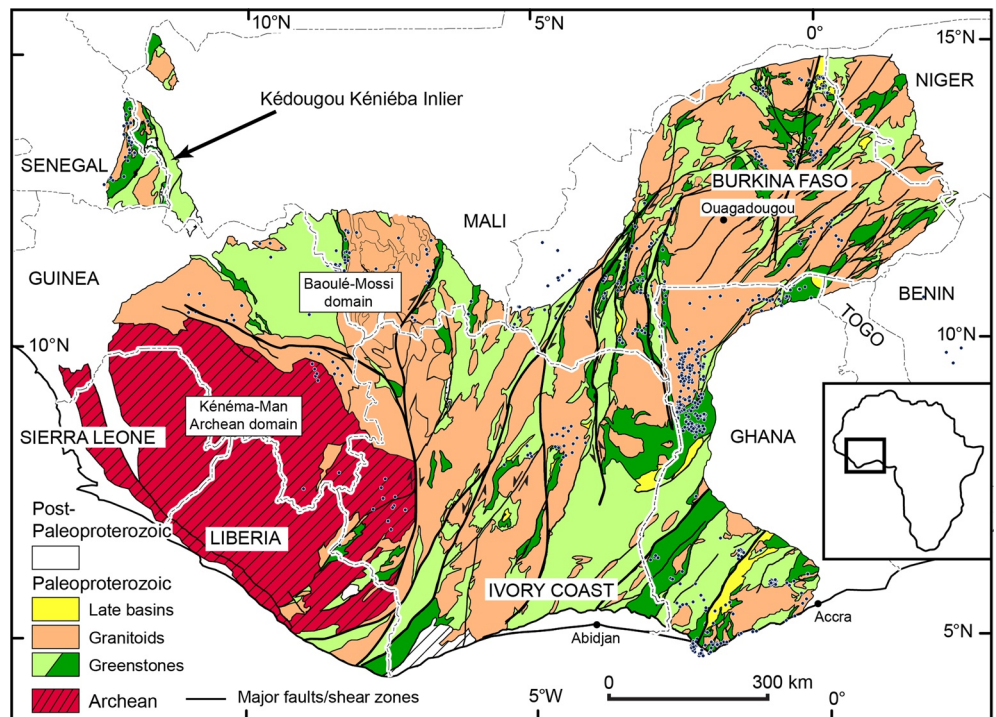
10°N
5°N
0°
15°N
Kédougou Kéniéba Inlier
NIGER
SENEGAL
BURKINA FASO
Ouagadougou
MALI
GUINEA
Baoulé-Mossi domain
BENIN
TOGO
10°N
10°N
Kénéma-Man Archean domain
SIERRA LEONE
GHANA
Post-Paleoproterozoic
LIBERIA
Paleoproterozoic
Late basins
IVORY COAST
Granitoids
Abidjan
Accra
5°N
Greenstones
Archean
Major faults/shear zones
5°W
0
300 km
0°